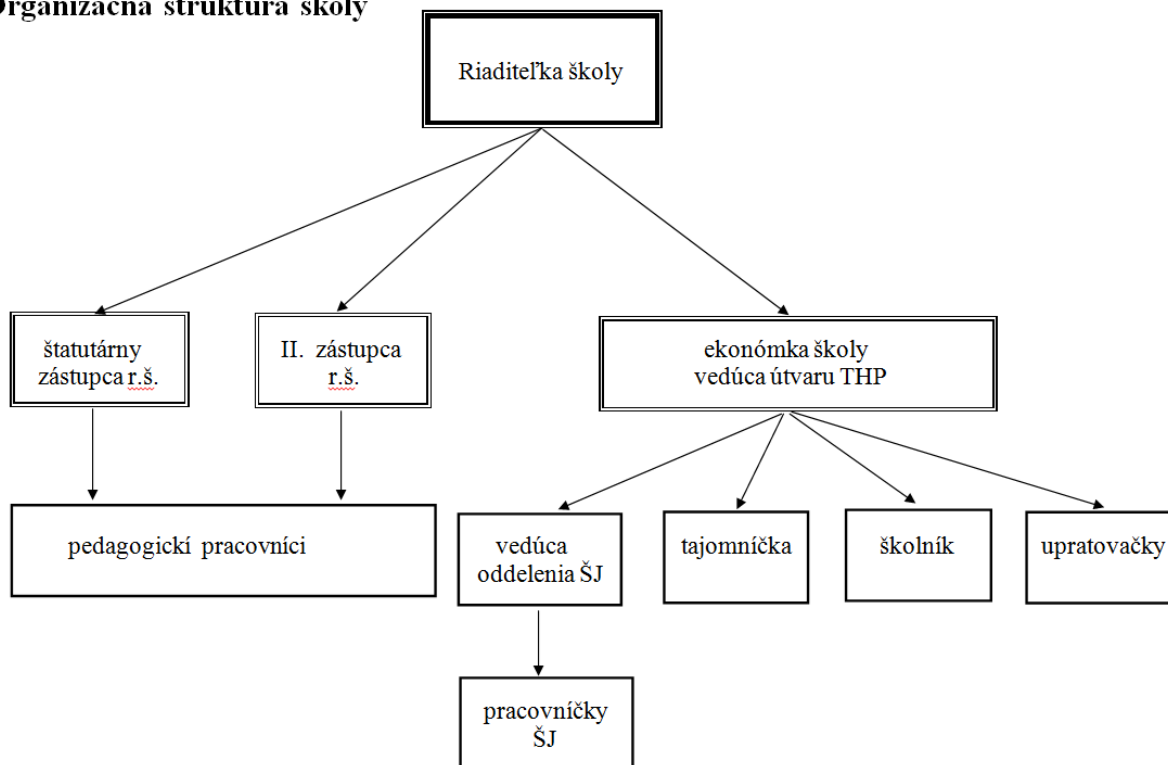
Organizačná štruktúra školy

Riaditeľka školy

štatutárny zástupca r.š.

II. zástupca r.š.

ekonómka školy vedúca útvaru THP

pedagogickí pracovníci

vedúca oddelenia ŠJ

tajomníčka

školník

upratovačky

pracovníčky ŠJ